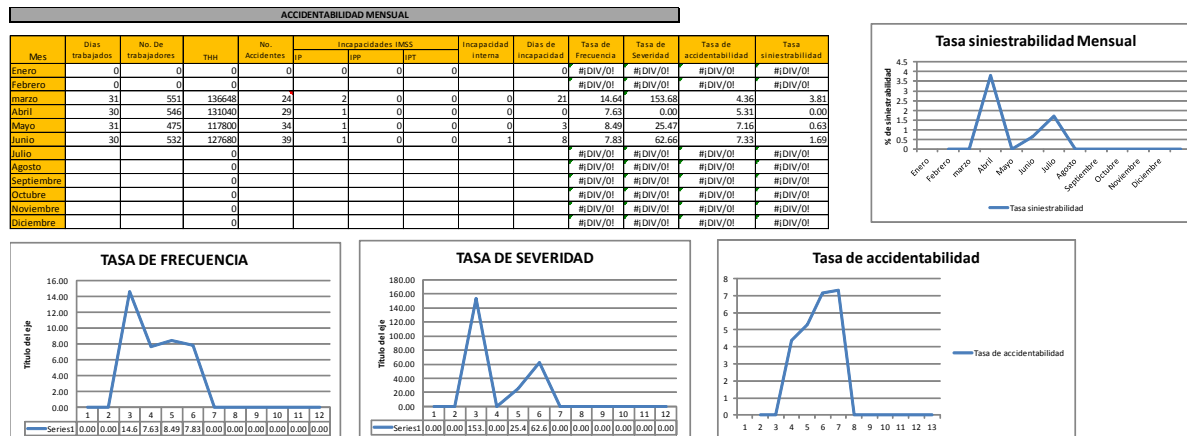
ACCIDENTABILIDAD MENSUAL

| Mes | Dias trabajados | No. De trabajadores | THH | No. Accidentes | IP | IPP | IPT | Incapacidad interna | Dias de incapacidad | Tasa de Frecuencia | Tasa de Severidad | Tasa de accidentabilidad | Tasa siniestrabilidad |
|---|---|---|---|---|---|---|---|---|---|---|---|---|---|
| Enero | 0 | 0 | 0 | 0 | 0 | 0 | 0 | | 0 | #¡DIV/0! | #¡DIV/0! | #¡DIV/0! | #¡DIV/0! |
| Febrero | 0 | 0 | 0 | | | | | | | #¡DIV/0! | #¡DIV/0! | #¡DIV/0! | #¡DIV/0! |
| marzo | 31 | 551 | 136648 | 24 | 2 | 0 | 0 | 0 | 21 | 14.64 | 153.68 | 4.36 | 3.81 |
| Abril | 30 | 546 | 131040 | 29 | 1 | 0 | 0 | 0 | 0 | 7.63 | 0.00 | 5.31 | 0.00 |
| Mayo | 31 | 475 | 117800 | 34 | 1 | 0 | 0 | 0 | 3 | 8.49 | 25.47 | 7.16 | 0.63 |
| Junio | 30 | 532 | 127680 | 39 | 1 | 0 | 0 | 1 | 8 | 7.83 | 62.66 | 7.33 | 1.69 |
| Julio | | | 0 | | | | | | | #¡DIV/0! | #¡DIV/0! | #¡DIV/0! | #¡DIV/0! |
| Agosto | | | 0 | | | | | | | #¡DIV/0! | #¡DIV/0! | #¡DIV/0! | #¡DIV/0! |
| Septiembre | | | 0 | | | | | | | #¡DIV/0! | #¡DIV/0! | #¡DIV/0! | #¡DIV/0! |
| Octubre | | | 0 | | | | | | | #¡DIV/0! | #¡DIV/0! | #¡DIV/0! | #¡DIV/0! |
| Noviembre | | | 0 | | | | | | | #¡DIV/0! | #¡DIV/0! | #¡DIV/0! | #¡DIV/0! |
| Diciembre | | | 0 | | | | | | | #¡DIV/0! | #¡DIV/0! | #¡DIV/0! | #¡DIV/0! |

Incapacidades IMSS

Tasa siniestrabilidad Mensual
% de siniestrabilidad
4.5 4 3.5 3 2.5 2 1.5 1 0.5 0
Enero Febrero marzo Abril Mayo Junio Julio Agosto Septiembre Octubre Noviembre Diciembre
Tasa siniestrabilidad

TASA DE FRECUENCIA
Título del eje
16.00 14.00 12.00 10.00 8.00 6.00 4.00 2.00 0.00
| | 1 | 2 | 3 | 4 | 5 | 6 | 7 | 8 | 9 | 10 | 11 | 12 |
|---|---|---|---|---|---|---|---|---|---|---|---|---|
| Series1 | 0.00 | 0.00 | 14.6 | 7.63 | 8.49 | 7.83 | 0.00 | 0.00 | 0.00 | 0.00 | 0.00 | 0.00 |

TASA DE SEVERIDAD
Título del eje
180.00 160.00 140.00 120.00 100.00 80.00 60.00 40.00 20.00 0.00
| | 1 | 2 | 3 | 4 | 5 | 6 | 7 | 8 | 9 | 10 | 11 | 12 |
|---|---|---|---|---|---|---|---|---|---|---|---|---|
| Series1 | 0.00 | 0.00 | 153. | 0.00 | 25.4 | 62.6 | 0.00 | 0.00 | 0.00 | 0.00 | 0.00 | 0.00 |

Tasa de accidentabilidad
8 7 6 5 4 3 2 1 0
1 2 3 4 5 6 7 8 9 10 11 12 13
Tasa de accidentabilidad